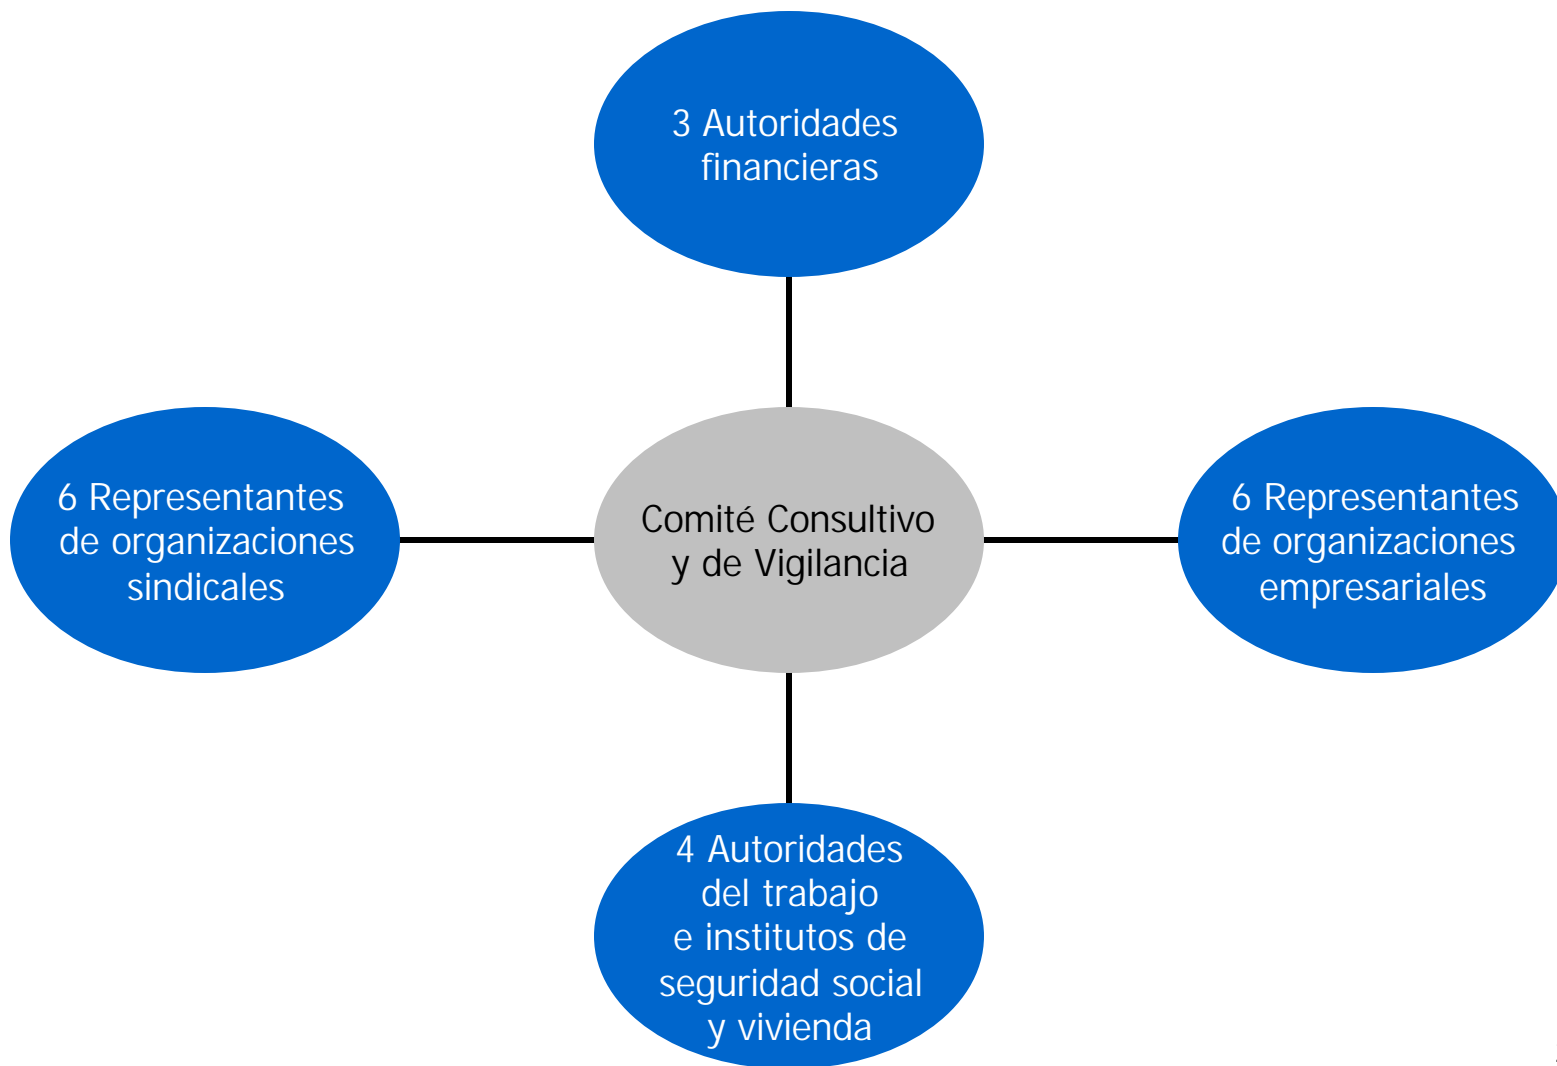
3 Autoridades financieras

6 Representantes de organizaciones sindicales

Comité Consultivo y de Vigilancia

6 Representantes de organizaciones empresariales

4 Autoridades del trabajo e institutos de seguridad social y vivienda